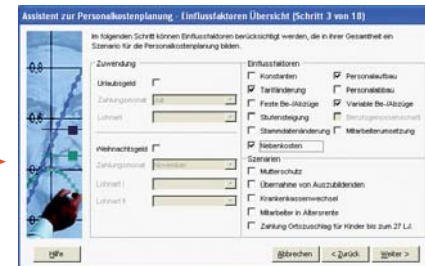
Assistent zur Personalkostenplanung - Einflussfaktoren Übersicht (Schritt 3 von 18)

Im folgenden Schritt können Einflussfaktoren berücksichtigt werden, die in ihrer Gesamtheit ein Szenario für die Personalkostenplanung bilden.

0,8

0,6

0,4

Zuwendung

Urlaubsgeld

Zahlungsmonat Juli

Lohnart

Weihnachtsgeld

Zahlungsmonat November

Lohnart I

Lohnart II

Einflussfaktoren

Konstanten

Personalaufbau

Tarifänderung

Personalabbau

Feste Be-/Abzüge

Variable Be-/Abzüge

Stufensteigerung

Berufsgenossenschaft

Stammdatenänderung

Mitarbeiterumsetzung

Nebenkosten

Szenarien

Mutterschutz

Übernahme von Auszubildenden

Krankenkassenwechsel

Mitarbeiter in Altersrente

Zahlung Ortszuschlag für Kinder bis zum 27 LJ.

Hilfe

Abbrechen

< Zurück

Weiter >